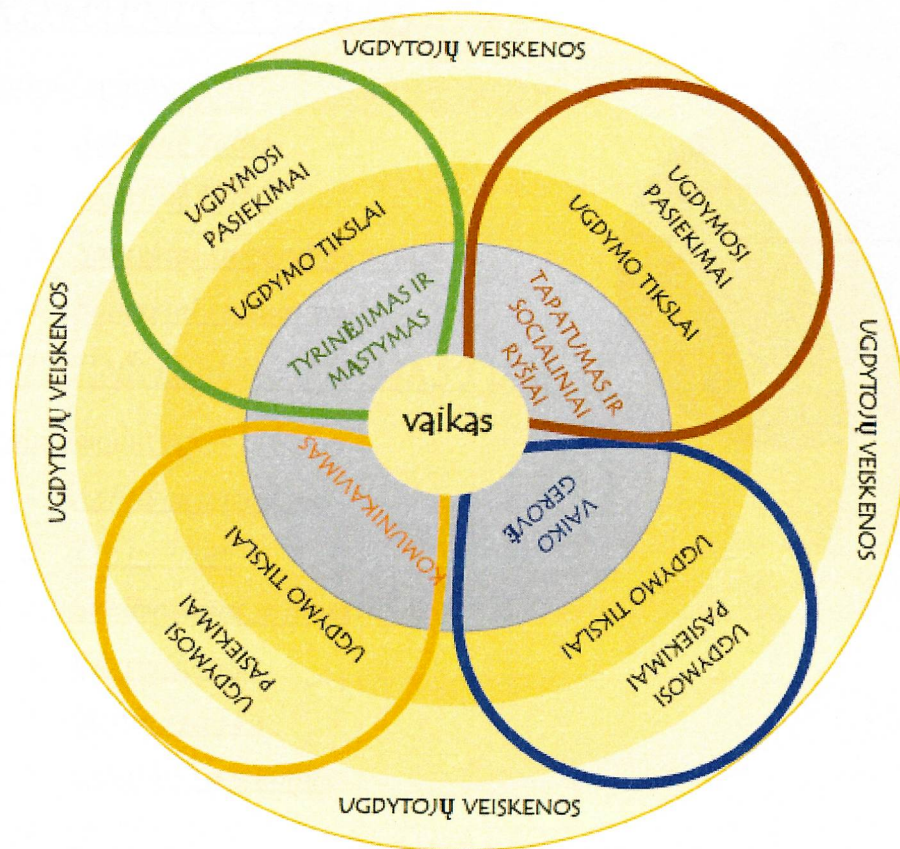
UGDYTOJŲ VEISKENOS

UGDYMOSI PASIEKIMAI

UGDYMO TIKSLAI

TYRINĖJIMAS IR MĄSTYMAS

UGDYMOSI PASIEKIMAI

UGDYMO TIKSLAI

TAPATUMAS IR SOCIALINIAI RYŠIAI

UGDYTOJŲ VEISKENOS

UGDYTOJŲ VEISKENOS

vaikas

KOMUNIKAVIMAS

VAIKO GEROVĖ

UGDYMO TIKSLAI

UGDYMOSI PASIEKIMAI

UGDYMO TIKSLAI

UGDYMOSI PASIEKIMAI

UGDYTOJŲ VEISKENOS